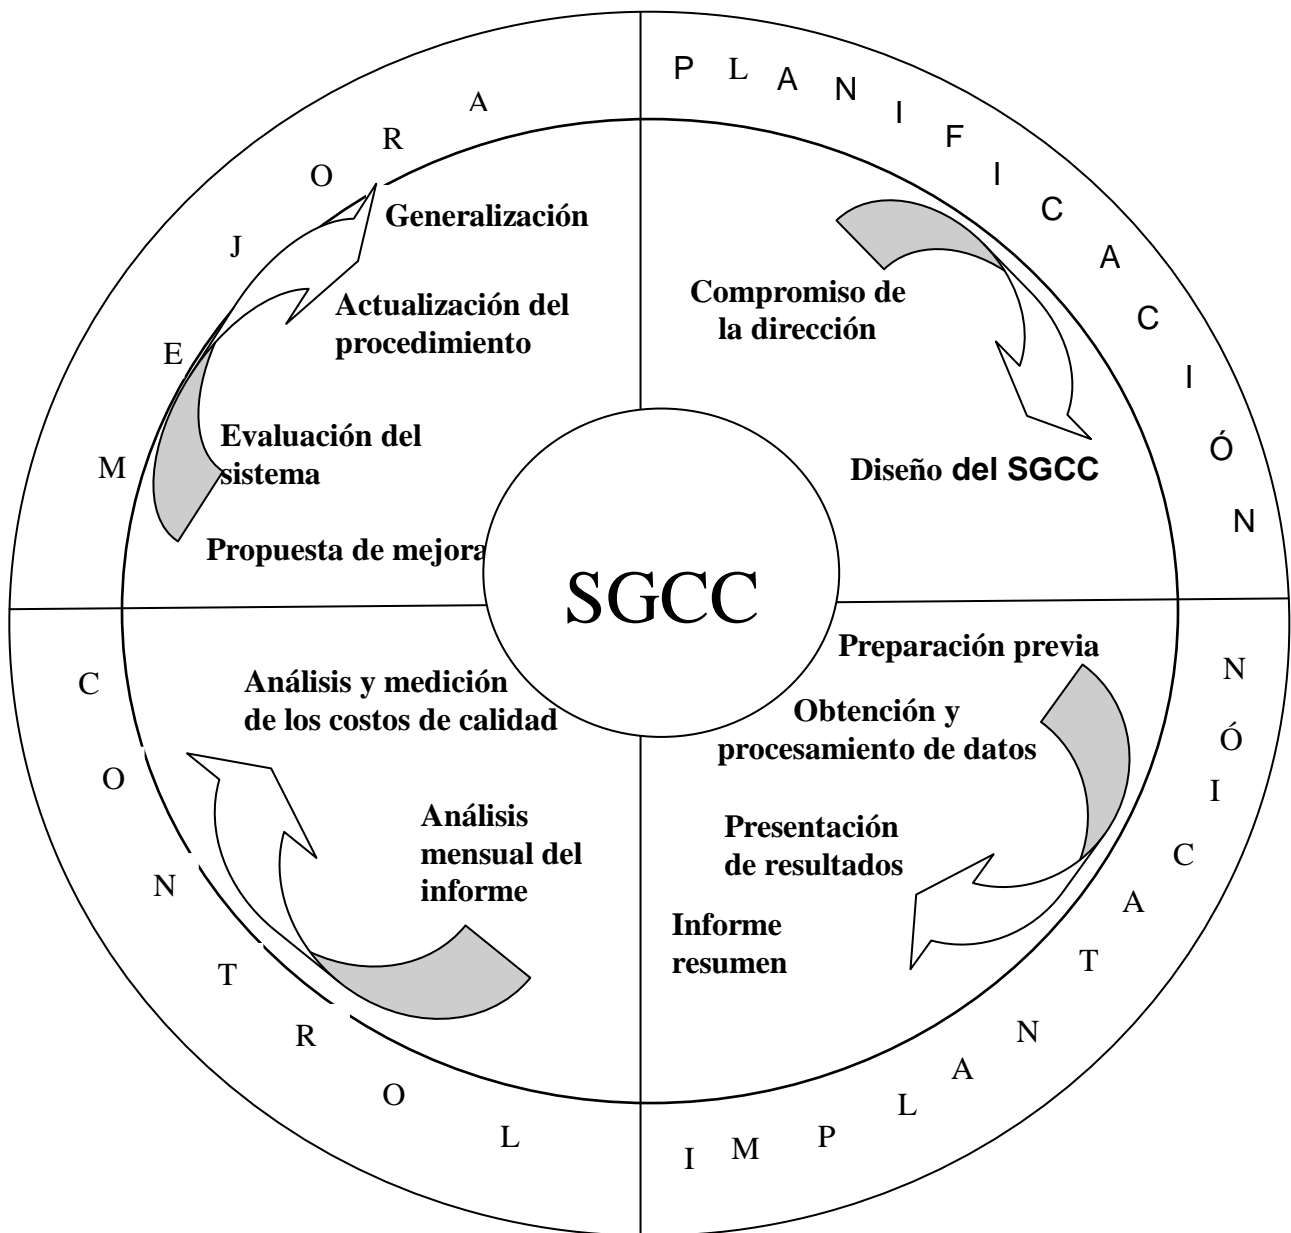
MEJORA

Generalización

Actualización del procedimiento

Evaluación del sistema

Propuesta de mejora

PLANIFICACIÓN

Compromiso de la dirección

Diseño del SGCC

SGCC

CONTROL

Análisis y medición de los costos de calidad

Análisis mensual del informe

IMPLANTACIÓN

Preparación previa

Obtención y procesamiento de datos

Presentación de resultados

Informe resumen